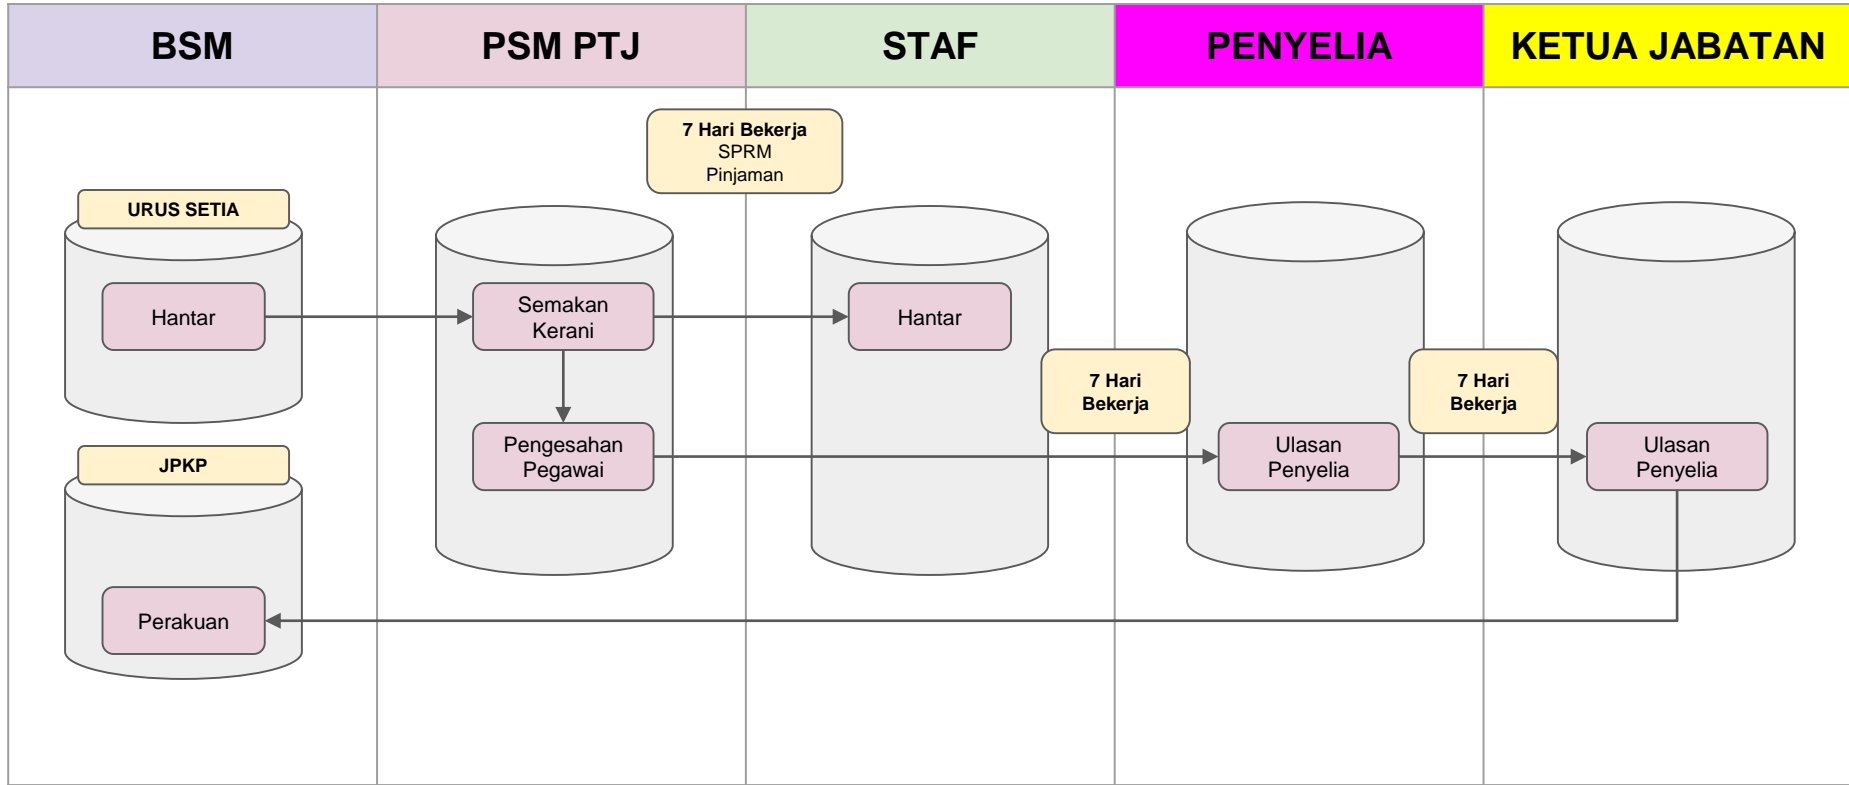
BSM

PSM PTJ

STAF

PENYELIA

KETUA JABATAN

7 Hari Bekerja
SPRM
Pinjaman

URUS SETIA

Hantar

Semakan Kerani

Hantar

Pengesahan Pegawai

7 Hari Bekerja

7 Hari Bekerja

Ulasan Penyelia

Ulasan Penyelia

JPKP

Perakuan